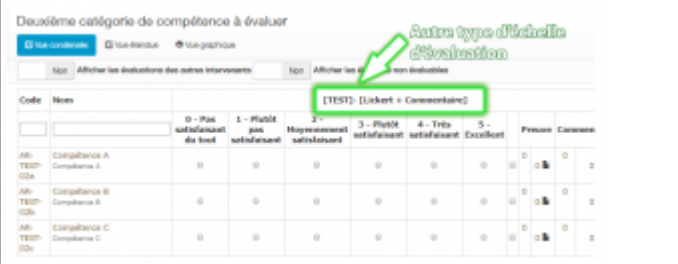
Deuxième catégorie de compétence à évaluer

Vue condensée | Vue étendue | Vue graphique

Autre type d'échelle d'évaluation

Non Afficher les évaluations des autres intervenants Non Afficher les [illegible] non évaluables

[TEST]- [Lickert + Commentaire]

| Code | Nom | 0 - Pas satisfaisant du tout | 1 - Plutôt pas satisfaisant | 2 - Moyennement satisfaisant | 3 - Plutôt satisfaisant | 4 - Très satisfaisant | 5 - Excellent | | Preuve | Commen |
|---|---|---|---|---|---|---|---|---|---|---|
| | | | | | | | | | | |
| AR-TEST-02a | Compétence A Compétence A | | | | | | | | 0 | 0 |
| AR-TEST-02b | Compétence B Compétence B | | | | | | | | 0 | 0 |
| AR-TEST-02c | Compétence C Compétence C | | | | | | | | 0 | 0 |